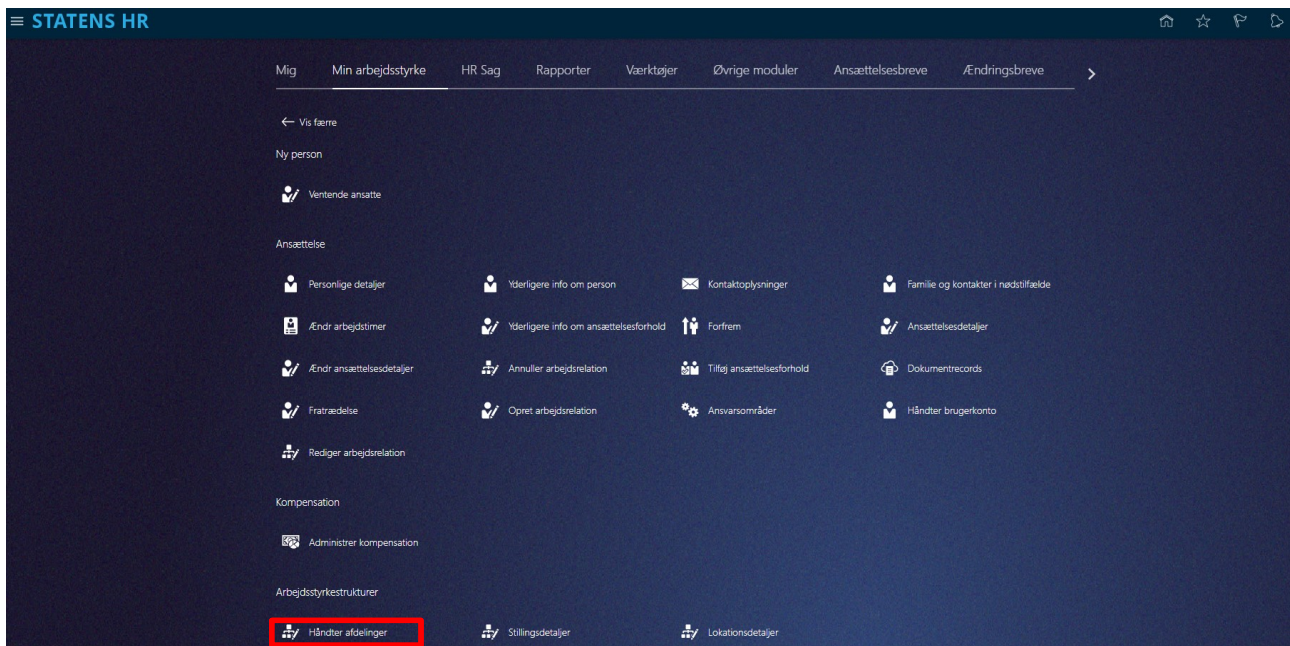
STATENS HR

Mig | Min arbejdsstyrke | HR Sag | Rapporter | Værktøjer | Øvrige moduler | Ansættelsesbreve | Ændringsbreve

← Vis færre

Ny person

Ventende ansatte

Ansættelse

Personlige detaljer
Yderligere info om person
Kontaktoplysninger
Familie og kontakter i nødstilfælde
Ændr arbejdstimer
Yderligere info om ansættelsesforhold
Forfrem
Ansættelsesdetaljer
Ændr ansættelsesdetaljer
Annuller arbejdsrelation
Tilføj ansættelsesforhold
Dokumentrecords
Fratrædelse
Opret arbejdsrelation
Ansvarsområder
Håndter brugerkonto
Rediger arbejdsrelation

Kompensation

Administrer kompensation

Arbejdsstyrkestrukturer

Håndter afdelinger
Stillingsdetaljer
Lokationsdetaljer